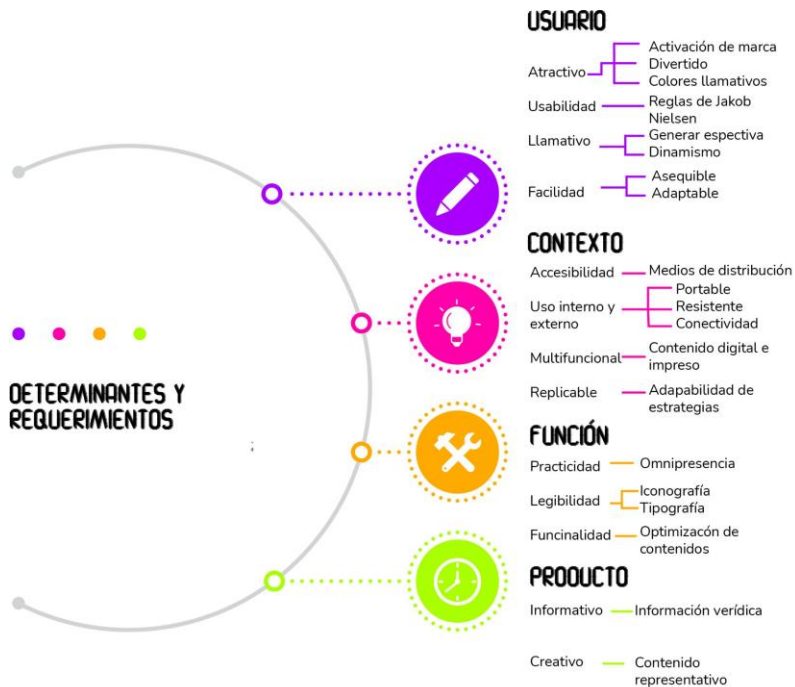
DETERMINANTES Y REQUERIMIENTOS

USUARIO

Atractivo
Activación de marca
Divertido
Colores llamativos

Usabilidad
Reglas de Jakob Nielsen

Llamativo
Generar espectiva
Dinamismo

Facilidad
Asequible
Adaptable

CONTEXTO

Accesibilidad
Medios de distribución

Uso interno y externo
Portable
Resistente
Conectividad

Multifuncional
Contenido digital e impreso

Replicable
Adapabilidad de estrategias

FUNCIÓN

Practicidad
Omnipresencia

Legibilidad
Iconografía
Tipografía

Funcinalidad
Optimizacón de contenidos

PRODUCTO

Informativo
Información verídica

Creativo
Contenido representativo